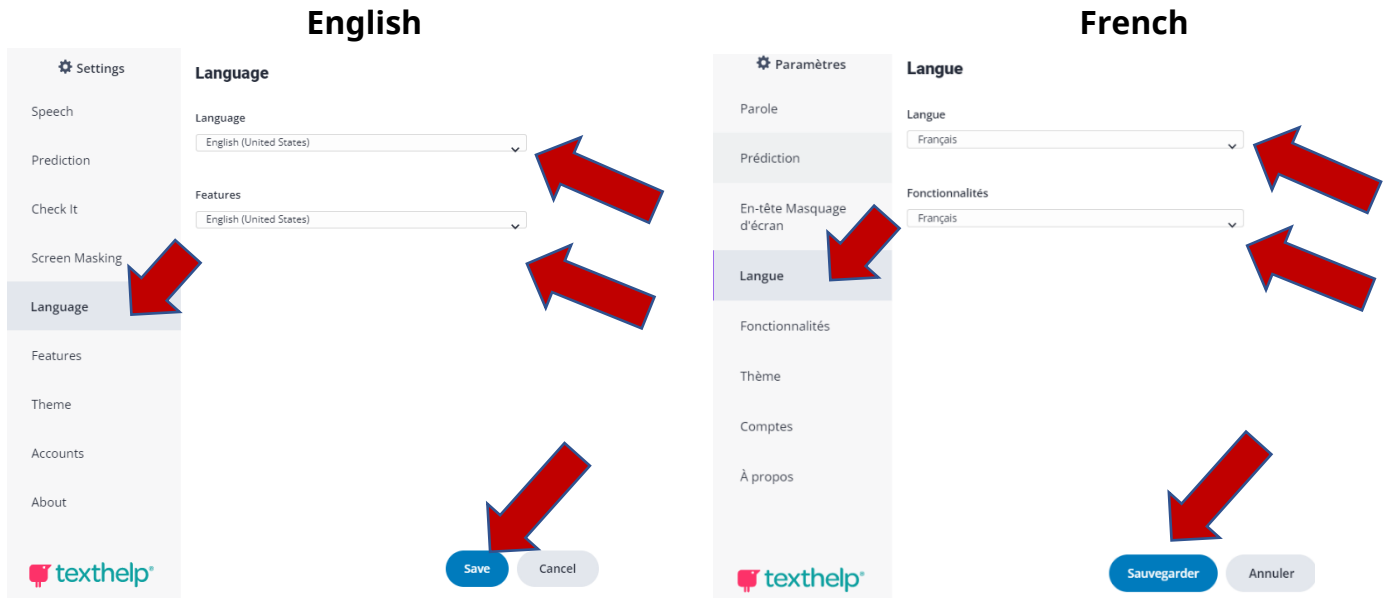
English

Settings

Speech

Prediction

Check It

Screen Masking

Language

Features

Theme

Accounts

About

texthelp

Language

Language

English (United States)

Features

English (United States)

Save

Cancel

French

Paramètres

Parole

Prédiction

En-tête Masquage d'écran

Langue

Fonctionnalités

Thème

Comptes

À propos

texthelp

Langue

Langue

Français

Fonctionnalités

Français

Sauvegarder

Annuler